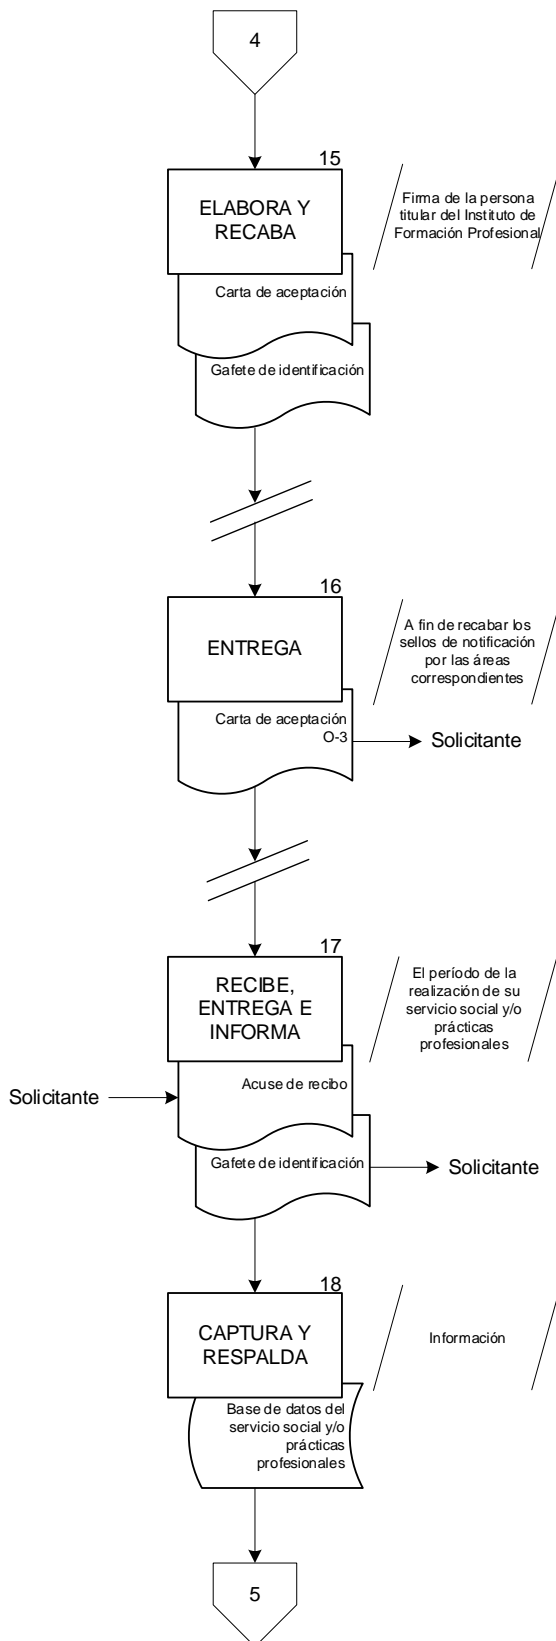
4

15

ELABORA Y RECABA

Firma de la persona titular del Instituto de Formación Profesional

Carta de aceptación

Gafete de identificación

16

ENTREGA

A fin de recabar los sellos de notificación por las áreas correspondientes

Carta de aceptación O-3

Solicitante

17

RECIBE, ENTREGA E INFORMA

El período de la realización de su servicio social y/o prácticas profesionales

Solicitante

Acuse de recibo

Gafete de identificación

Solicitante

18

CAPTURA Y RESPALDA

Información

Base de datos del servicio social y/o prácticas profesionales

5